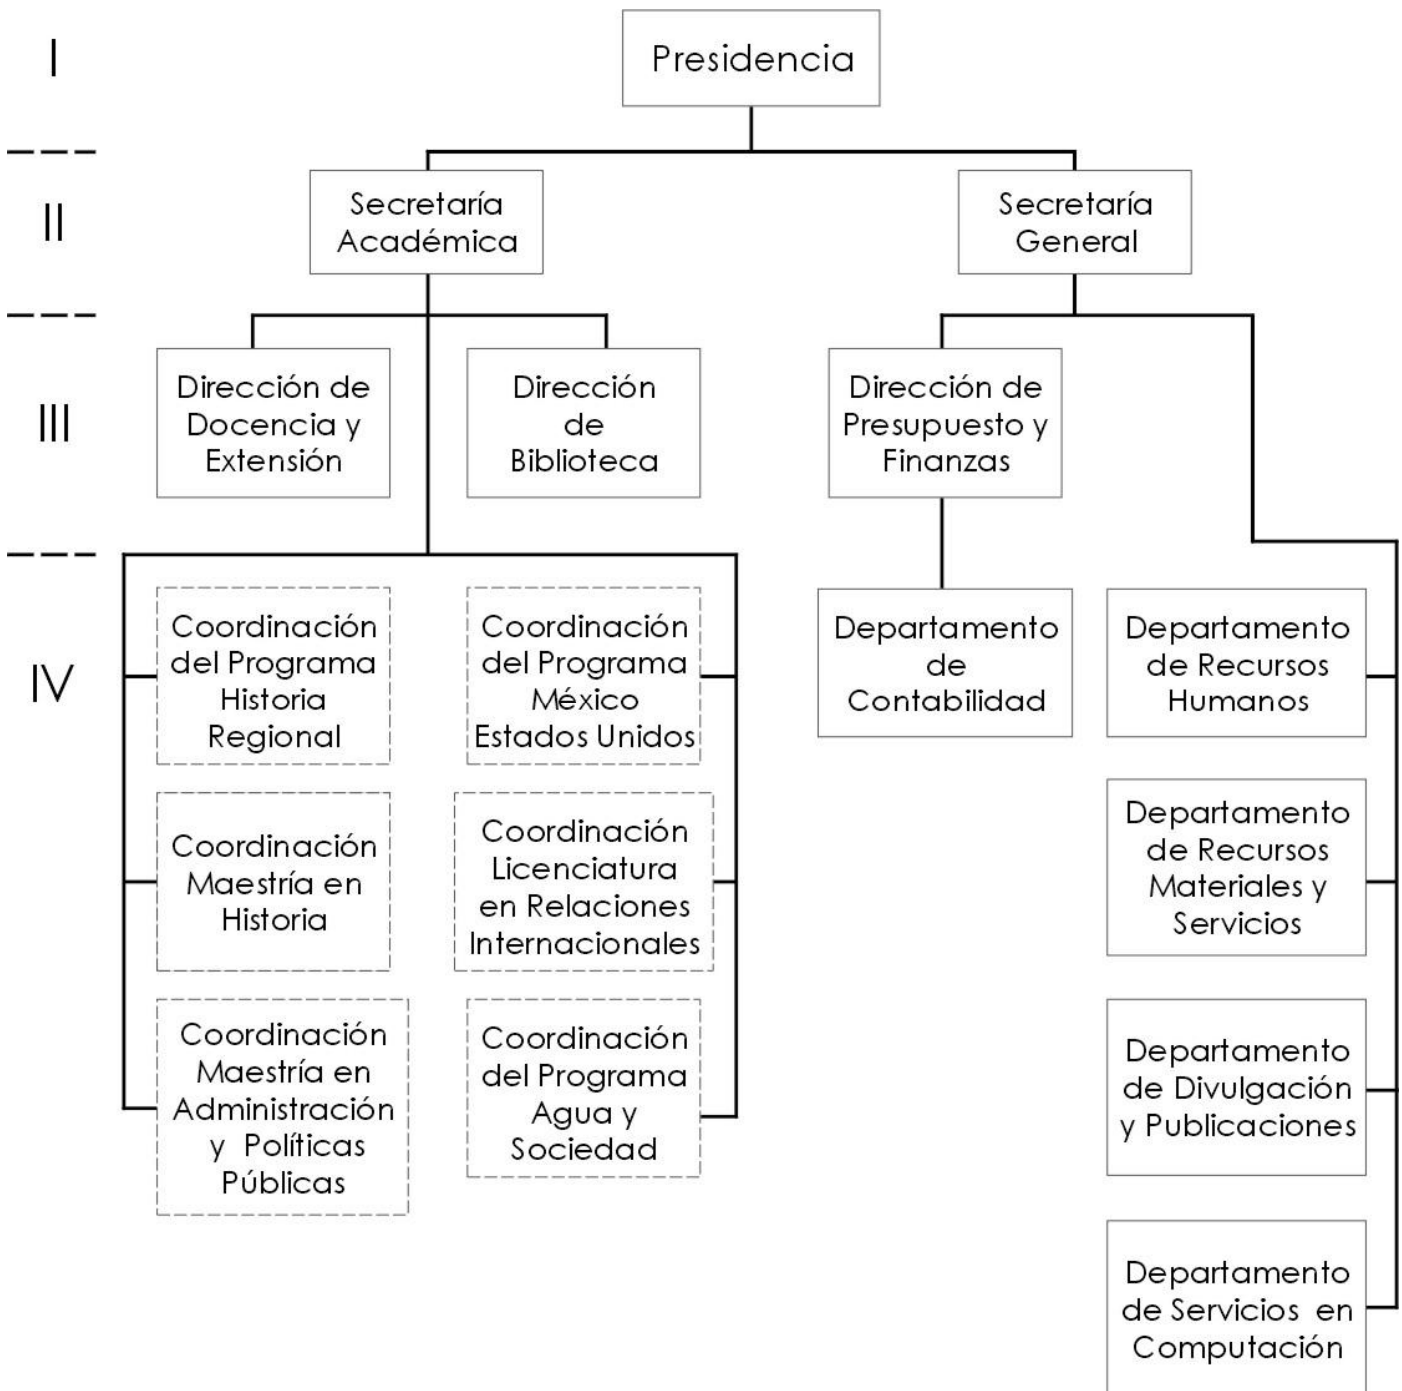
I

Presidencia

II

Secretaría Académica

Secretaría General

III

Dirección de Docencia y Extensión

Dirección de Biblioteca

Dirección de Presupuesto y Finanzas

IV

Coordinación del Programa Historia Regional

Coordinación del Programa México Estados Unidos

Coordinación Maestría en Historia

Coordinación Licenciatura en Relaciones Internacionales

Coordinación Maestría en Administración y Políticas Públicas

Coordinación del Programa Agua y Sociedad

Departamento de Contabilidad

Departamento de Recursos Humanos

Departamento de Recursos Materiales y Servicios

Departamento de Divulgación y Publicaciones

Departamento de Servicios en Computación